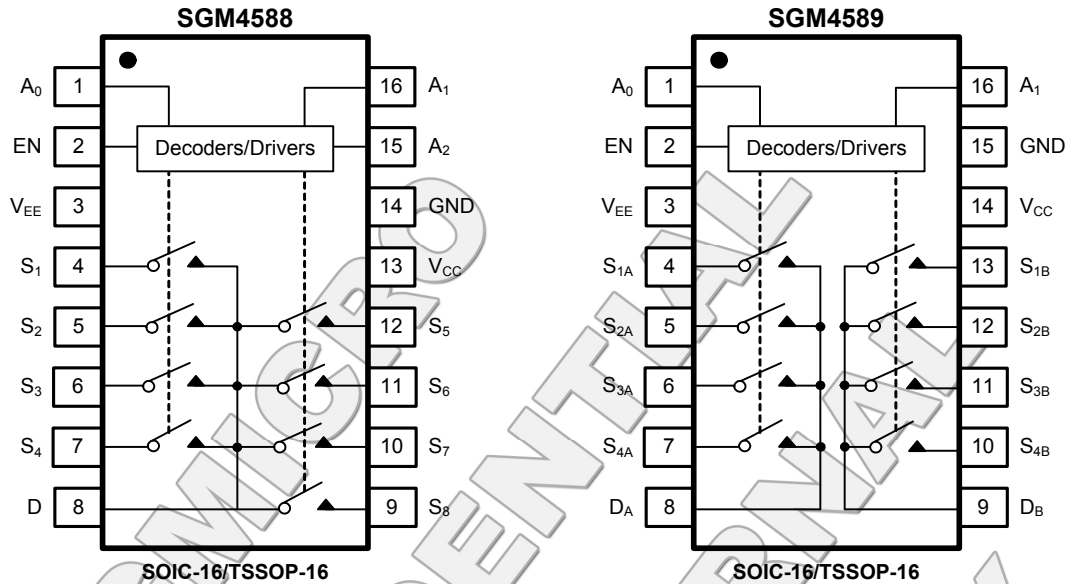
SGM4588

$A_0$ 1
EN 2
$V_{EE}$ 3
$S_1$ 4
$S_2$ 5
$S_3$ 6
$S_4$ 7
D 8

Decoders/Drivers

16 $A_1$
15 $A_2$
14 GND
13 $V_{CC}$
12 $S_5$
11 $S_6$
10 $S_7$
9 $S_8$

SOIC-16/TSSOP-16

SGM4589

$A_0$ 1
EN 2
$V_{EE}$ 3
$S_{1A}$ 4
$S_{2A}$ 5
$S_{3A}$ 6
$S_{4A}$ 7
$D_A$ 8

Decoders/Drivers

16 $A_1$
15 GND
14 $V_{CC}$
13 $S_{1B}$
12 $S_{2B}$
11 $S_{3B}$
10 $S_{4B}$
9 $D_B$

SOIC-16/TSSOP-16